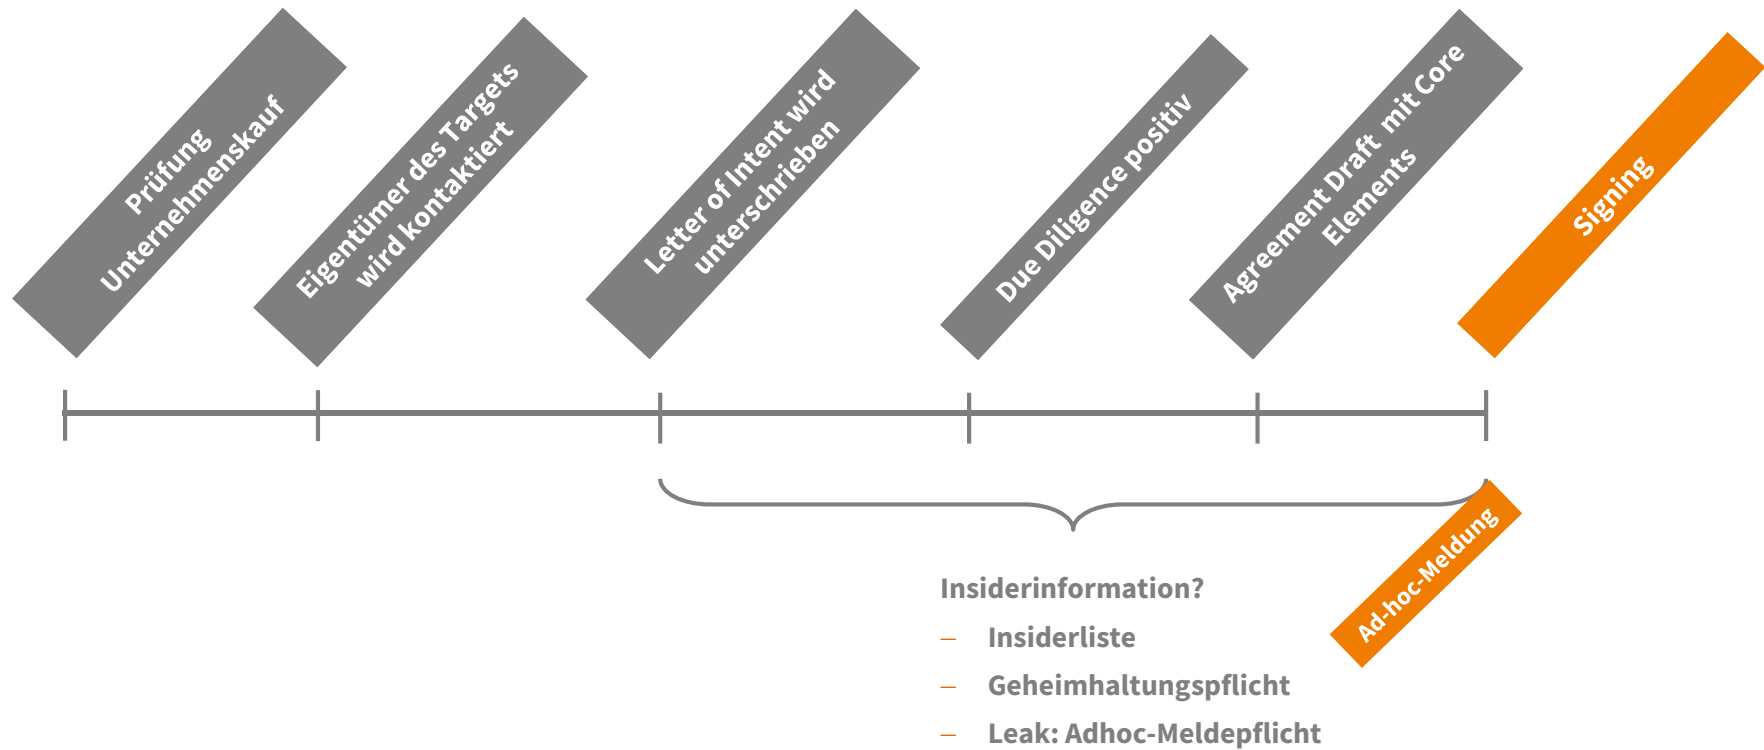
Prüfung Unternehmenskauf

Eigentümer des Targets wird kontaktiert

Letter of Intent wird unterschrieben

Due Diligence positiv

Agreement Draft mit Core Elements

Signing

Ad-hoc-Meldung

Insiderinformation?

– Insiderliste
– Geheimhaltungspflicht
– Leak: Adhoc-Meldepflicht